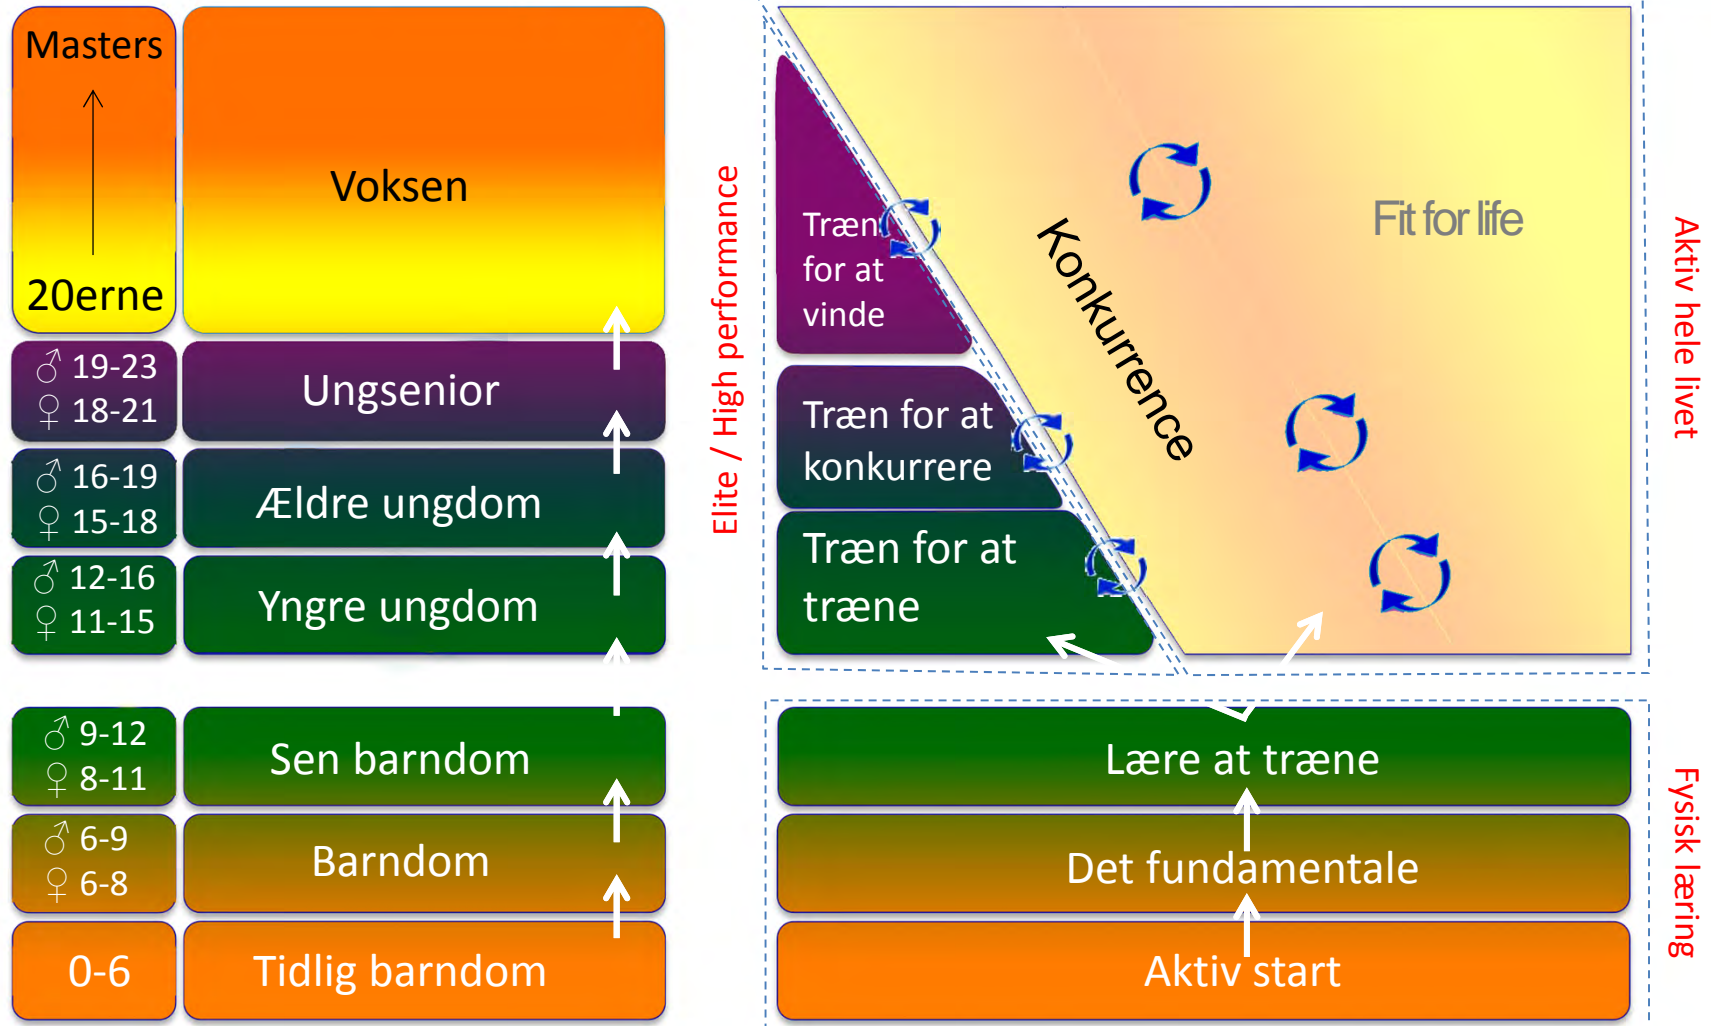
Masters

20erne

Voksen

♂ 19-23
♀ 18-21

Ungsenior

♂ 16-19
♀ 15-18

Ældre ungdom

♂ 12-16
♀ 11-15

Yngre ungdom

♂ 9-12
♀ 8-11

Sen barndom

♂ 6-9
♀ 6-8

Barndom

0-6

Tidlig barndom

Elite / High performance

Træn for at vinde

Træn for at konkurrere

Træn for at træne

Konkurrence

Fit for life

Aktiv hele livet

Lære at træne

Det fundamentale

Aktiv start

Fysisk læring